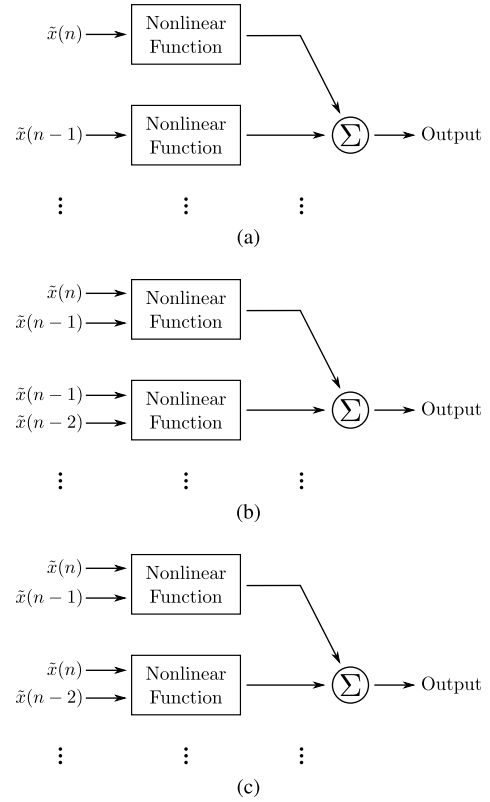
$\tilde{x}(n)$ Nonlinear Function

$\tilde{x}(n-1)$ Nonlinear Function

$\Sigma$ Output

$\vdots$ $\vdots$ $\vdots$

(a)

$\tilde{x}(n)$
$\tilde{x}(n-1)$ Nonlinear Function

$\tilde{x}(n-1)$
$\tilde{x}(n-2)$ Nonlinear Function

$\Sigma$ Output

$\vdots$ $\vdots$ $\vdots$

(b)

$\tilde{x}(n)$
$\tilde{x}(n-1)$ Nonlinear Function

$\tilde{x}(n)$
$\tilde{x}(n-2)$ Nonlinear Function

$\Sigma$ Output

$\vdots$ $\vdots$ $\vdots$

(c)